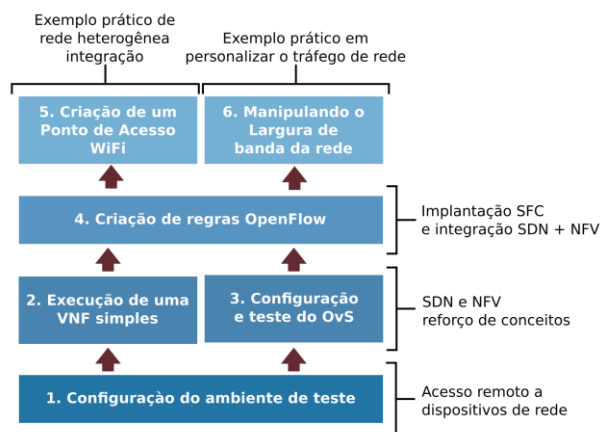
Exemplo prático de rede heterogênea integração

Exemplo prático em personalizar o tráfego de rede

5. Criação de um Ponto de Acesso WiFi

6. Manipulando o Largura de banda da rede

4. Criação de regras OpenFlow

Implantação SFC e integração SDN + NFV

2. Execução de uma VNF simples

3. Configuração e teste do OvS

SDN e NFV reforço de conceitos

1. Configuraçao do ambiente de teste

Acesso remoto a dispositivos de rede